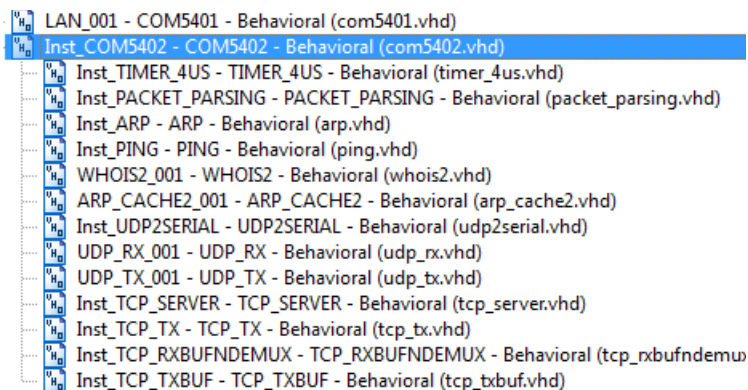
LAN_001 - COM5401 - Behavioral (com5401.vhd)
Inst_COM5402 - COM5402 - Behavioral (com5402.vhd)
Inst_TIMER_4US - TIMER_4US - Behavioral (timer_4us.vhd)
Inst_PACKET_PARSING - PACKET_PARSING - Behavioral (packet_parsing.vhd)
Inst_ARP - ARP - Behavioral (arp.vhd)
Inst_PING - PING - Behavioral (ping.vhd)
WHOIS2_001 - WHOIS2 - Behavioral (whois2.vhd)
ARP_CACHE2_001 - ARP_CACHE2 - Behavioral (arp_cache2.vhd)
Inst_UDP2SERIAL - UDP2SERIAL - Behavioral (udp2serial.vhd)
UDP_RX_001 - UDP_RX - Behavioral (udp_rx.vhd)
UDP_TX_001 - UDP_TX - Behavioral (udp_tx.vhd)
Inst_TCP_SERVER - TCP_SERVER - Behavioral (tcp_server.vhd)
Inst_TCP_TX - TCP_TX - Behavioral (tcp_tx.vhd)
Inst_TCP_RXBUFNDEMUX - TCP_RXBUFNDEMUX - Behavioral (tcp_rxbufndemu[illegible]
Inst_TCP_TXBUF - TCP_TXBUF - Behavioral (tcp_txbuf.vhd)